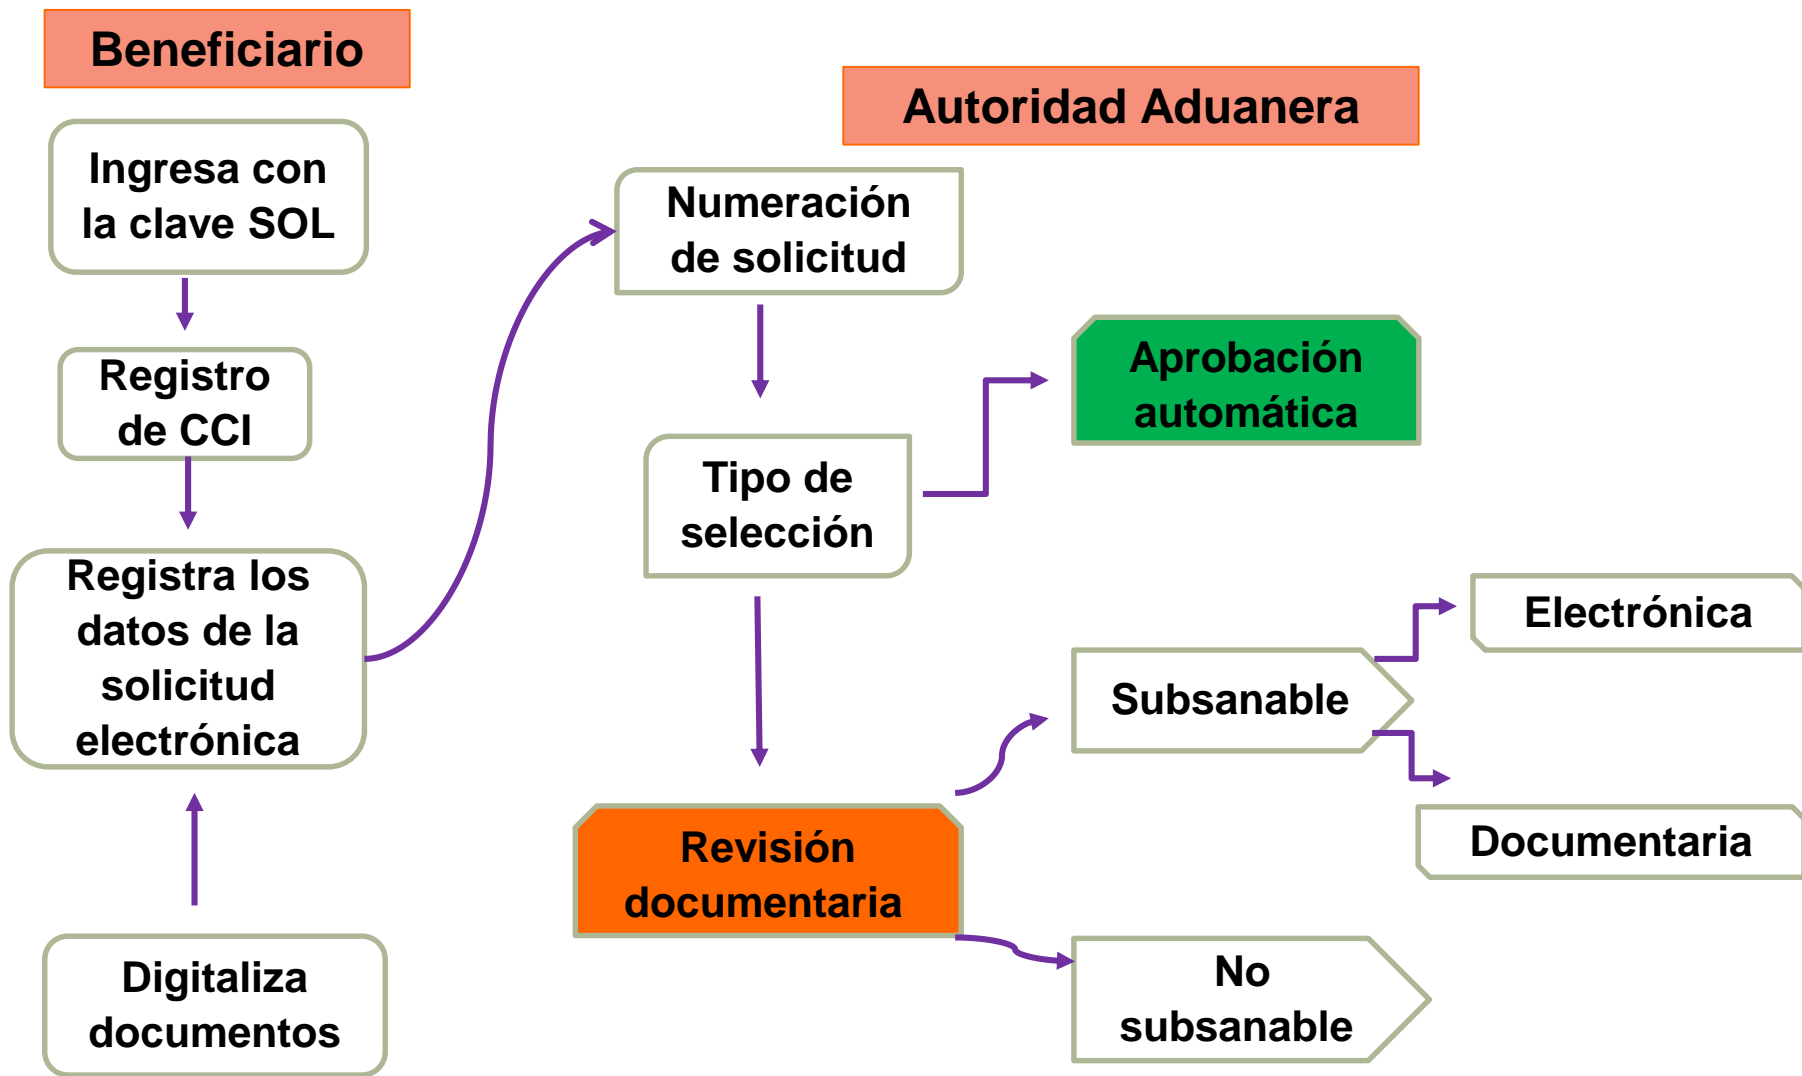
Beneficiario

Ingresa con la clave SOL

Registro de CCI

Registra los datos de la solicitud electrónica

Digitaliza documentos

Autoridad Aduanera

Numeración de solicitud

Tipo de selección

Aprobación automática

Revisión documentaria

Subsanable

Electrónica

Documentaria

No subsanable